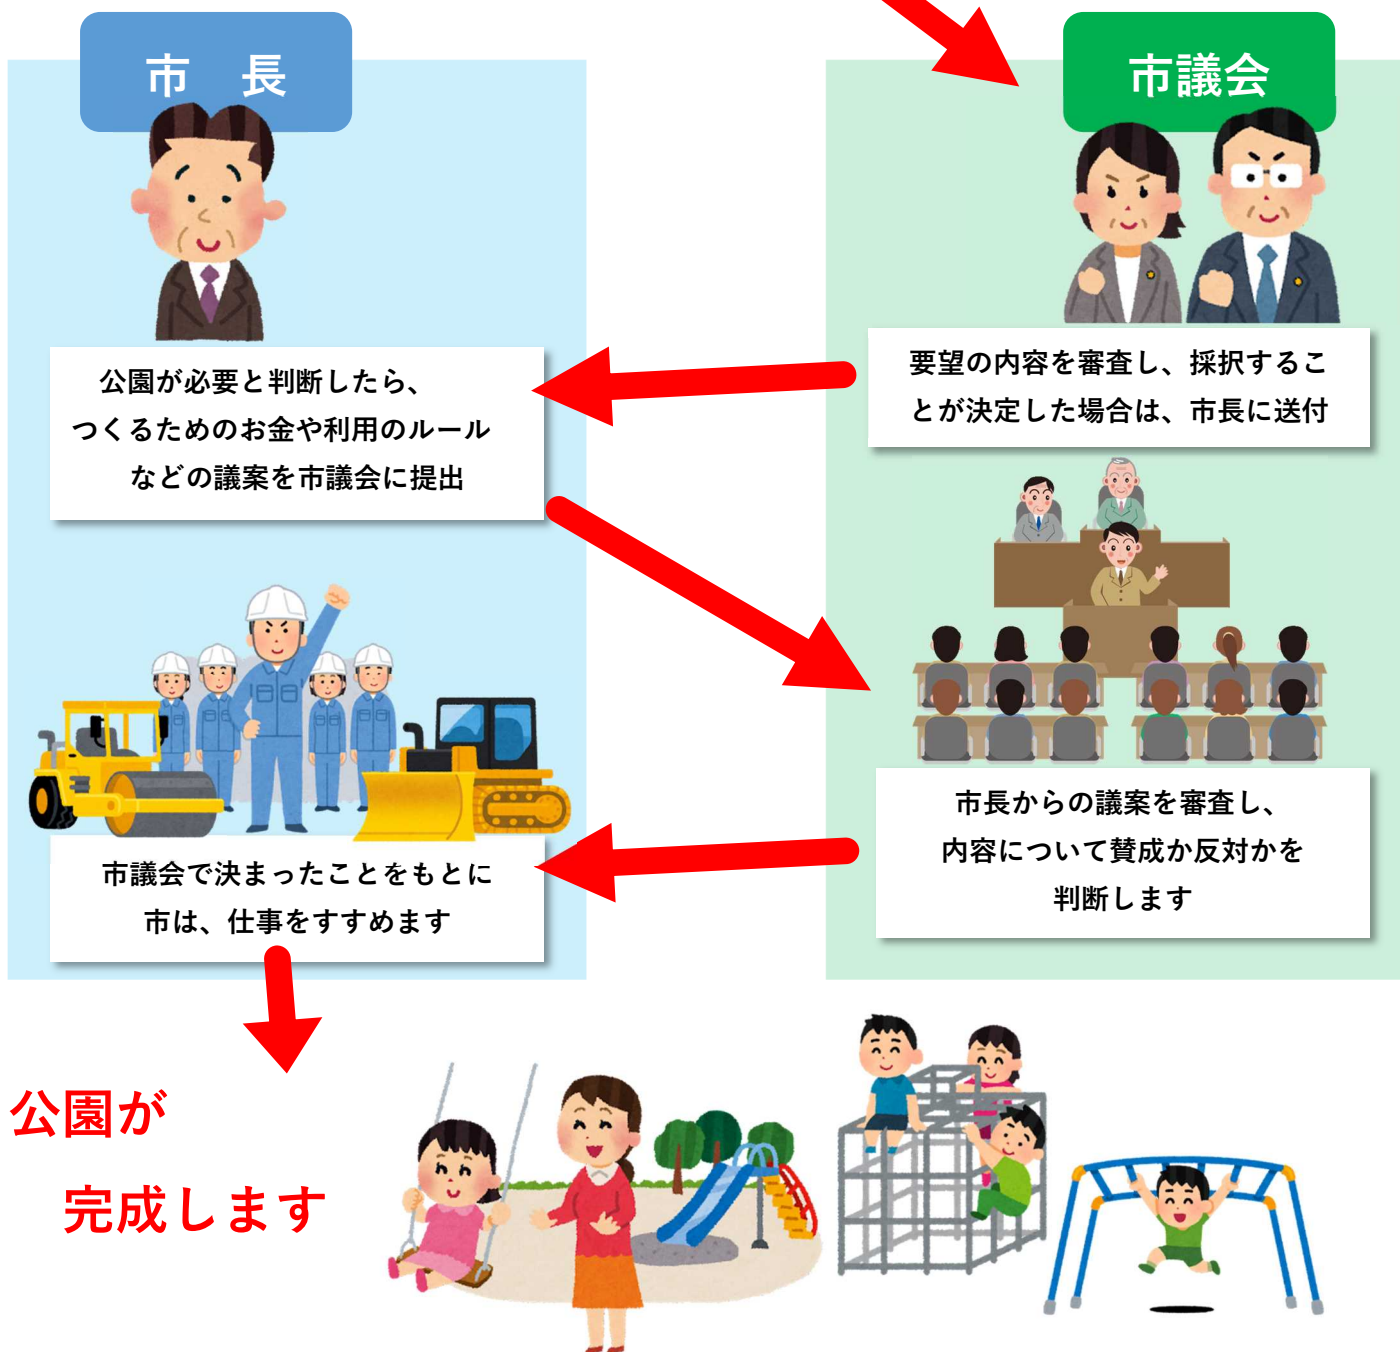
市　長

市議会

要望の内容を審査し、採択することが決定した場合は、市長に送付

公園が必要と判断したら、つくるためのお金や利用のルールなどの議案を市議会に提出

市長からの議案を審査し、内容について賛成か反対かを判断します

市議会で決まったことをもとに市は、仕事をすすめます

公園が
完成します